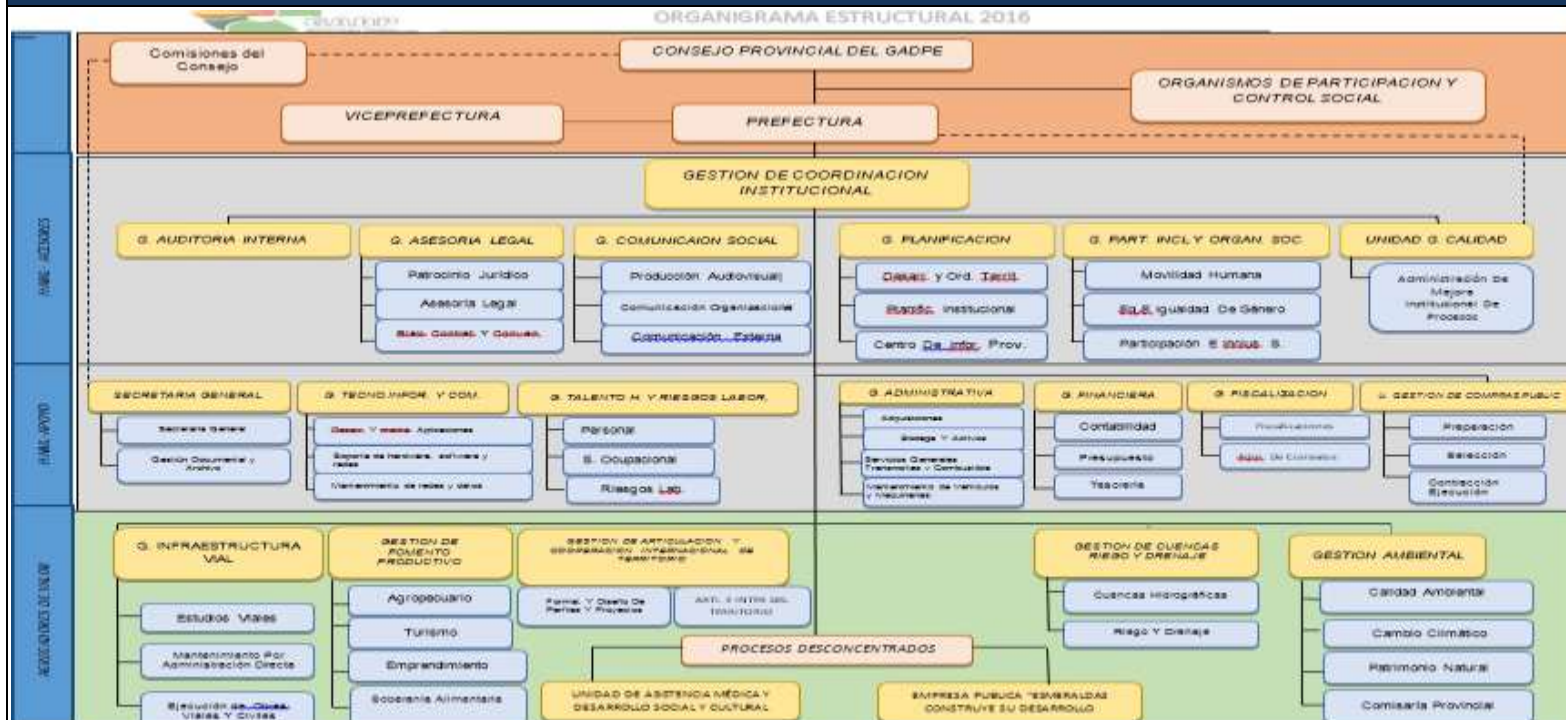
ORGANIGRAMA ESTRUCTURAL 2016

Comisiones del Consejo

CONSEJO PROVINCIAL DEL GADPE

ORGANISMOS DE PARTICIPACION Y CONTROL SOCIAL

VICEPREFECTURA

PREFECTURA

GESTION DE COORDINACION INSTITUCIONAL

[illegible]

G. AUDITORIA INTERNA

G. ASESORIA LEGAL

Patrocinio Juridico

Asesoria Legal

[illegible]

G. COMUNICAION SOCIAL

Producción Audiovisual

Comunicación Organizacional

Comunicación Externa

G. PLANIFICACION

Desarr. y Ord. Territ.

Planific. Institucional

Centro De Infor. Prov.

G. PART. INCL Y ORGAN. SOC.

Movilidad Humana

Sg.E Igualdad De Género

Participación E Inclus. S.

UNIDAD G. CALIDAD

Administración de Mejora Institucional De Procesos

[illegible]

SECRETARIA GENERAL

Secretaria General

Gestión Documental y Archivo

G. TECNO.INFOR. Y COM.

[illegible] Aplicaciones

Soporte de hardware, software y redes

Mantenimiento de redes y datos

G. TALENTO H. Y RIESGOS LABOR.

Personal

S. Ocupacional

Riesgos Lab.

G. ADMINISTRATIVA

Adquisiciones

Bodega Y Activos

Servicios Generales Transportes y Combustibles

Mantenimiento de Vehiculos y Maquinarias

G. FINANCIERA

Contabilidad

Presupuesto

Tesoreria

G. FISCALIZACION

Fiscalizaciones

Adm. De Contratos

U. GESTION DE COMPRAS PUBLIC

Preparación

Selección

Contratación Ejecución

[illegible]

G. INFRAESTRUCTURA VIAL

Estudios Viales

Mantenimiento Por Administración Directa

Ejecución de Obras Viales Y Civiles

GESTION DE FOMENTO PRODUCTIVO

Agropecuario

Turismo

Emprendimiento

Soberania Alimentaria

GESTION DE ARTICULACION Y COOPERACION INTERNACIONAL DE TERRITORIO

Formul. Y Diseño De Perfiles Y Proyectos

ART. Y INTR. DEL TERRITORIO

GESTION DE CUENCAS RIEGO Y DRENAJE

Cuencas Hidrográficas

Riego Y Drenaje

GESTION AMBIENTAL

Calidad Ambiental

Cambio Climático

Patrimonio Natural

Comisaria Provincial

PROCESOS DESCONCENTRADOS

UNIDAD DE ASISTENCIA MÉDICA Y DESARROLLO SOCIAL Y CULTURAL

EMPRESA PUBLICA "ESMERALDAS CONSTRUYE SU DESARROLLO"